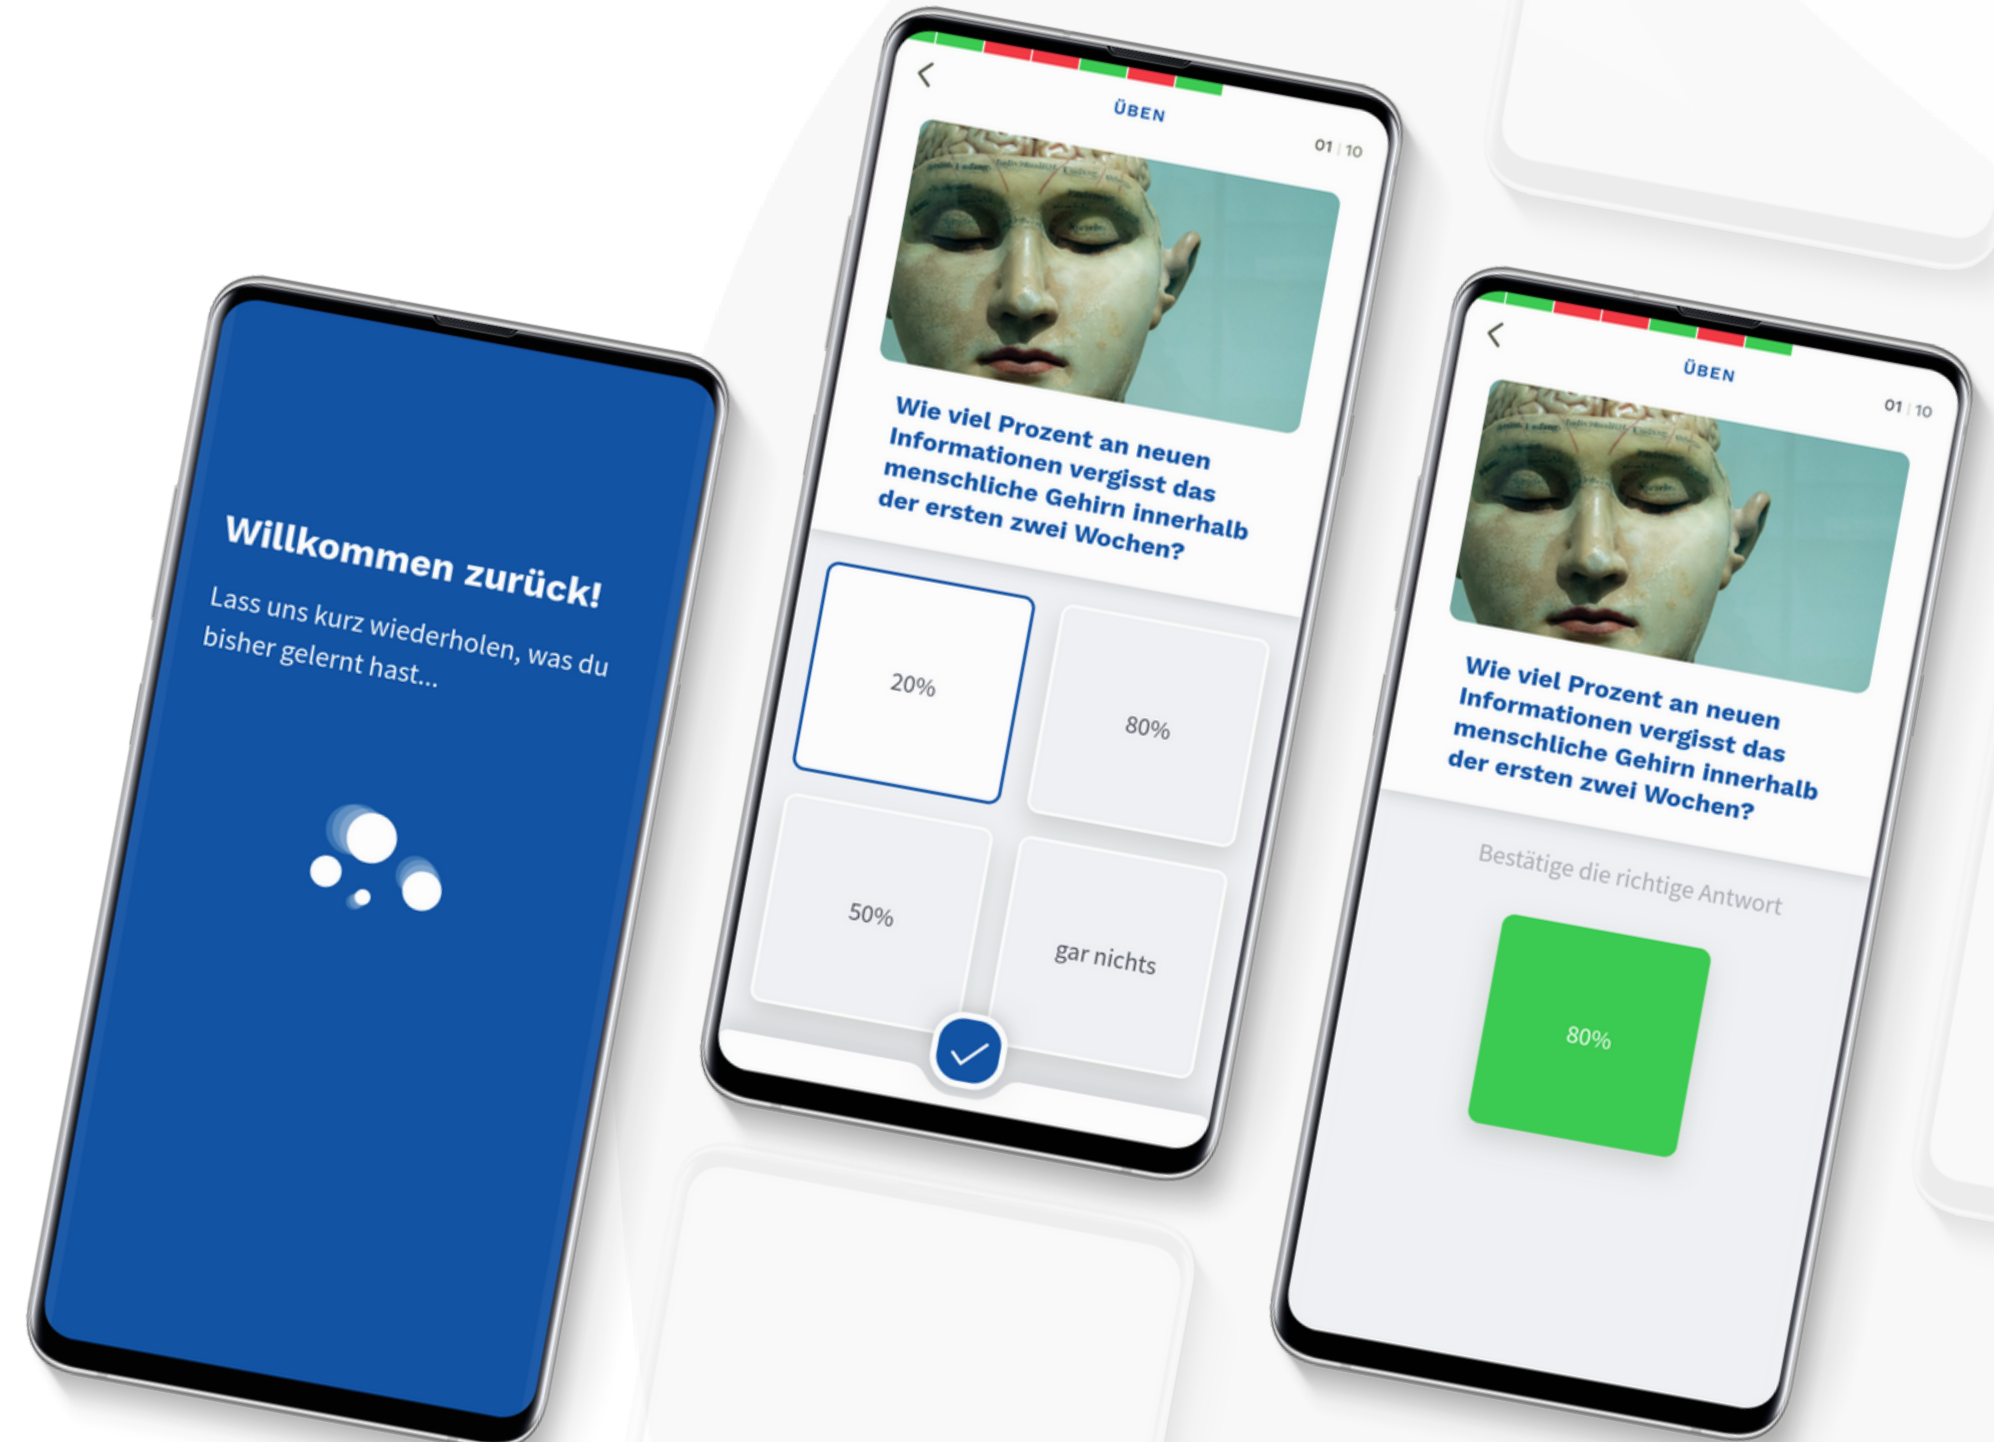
Willkommen zurück!

Lass uns kurz wiederholen, was du bisher gelernt hast...

ÜBEN

01 | 10

Wie viel Prozent an neuen Informationen vergisst das menschliche Gehirn innerhalb der ersten zwei Wochen?

20%

80%

50%

gar nichts

ÜBEN

01 | 10

Wie viel Prozent an neuen Informationen vergisst das menschliche Gehirn innerhalb der ersten zwei Wochen?

Bestätige die richtige Antwort

80%